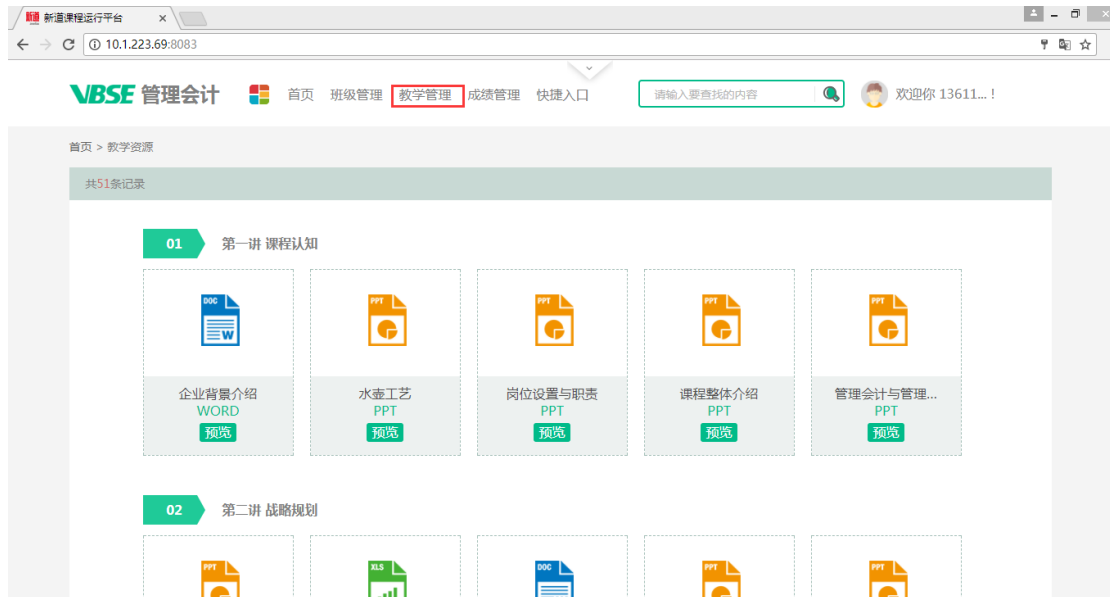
新道课程运行平台 ×

10.1.223.69:8083

VBSE 管理会计 首页 班级管理 教学管理 成绩管理 快捷入口 请输入要查找的内容 欢迎你 13611... !

首页 > 教学资源

共51条记录

01 第一讲 课程认知

DOC
企业背景介绍
WORD
预览

PPT
水壶工艺
PPT
预览

PPT
岗位设置与职责
PPT
预览

PPT
课程整体介绍
PPT
预览

PPT
管理会计与管理...
PPT
预览

02 第二讲 战略规划

PPT

XLS

DOC

PPT

PPT